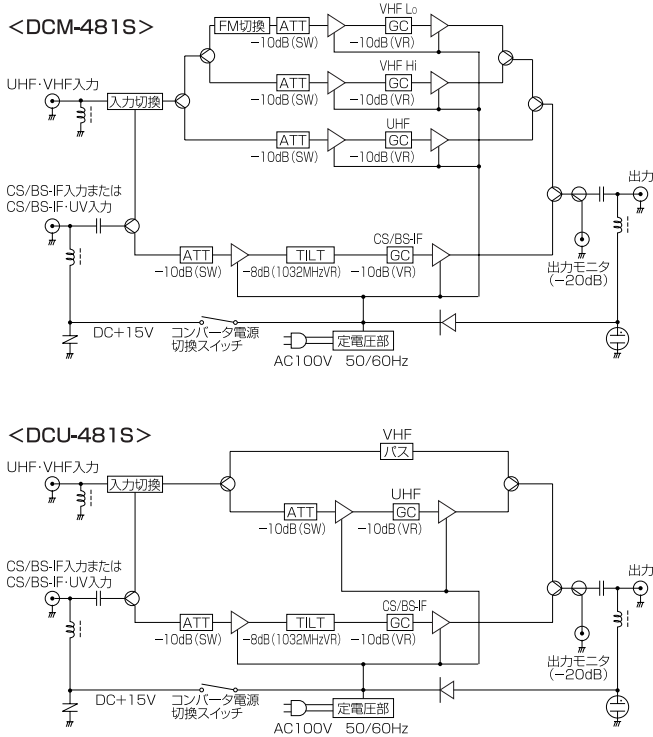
<DCM-481S>

FM切換 ATT
−10dB(SW)
VHF Lo
GC
−10dB(VR)

UHF・VHF入力
入力切換

ATT
−10dB(SW)
VHF Hi
GC
−10dB(VR)

ATT
−10dB(SW)
UHF
GC
−10dB(VR)

CS/BS-IF入力または
CS/BS-IF・UV入力

ATT
−10dB(SW)
TILT
−8dB(1032MHzVR)
CS/BS-IF
GC
−10dB(VR)

出力
出力モニタ
(−20dB)

DC+15V
コンバータ電源
切換スイッチ
定電圧部
AC100V 50/60Hz

<DCU-481S>

VHF
パス

UHF・VHF入力
入力切換

ATT
−10dB(SW)
UHF
GC
−10dB(VR)

CS/BS-IF入力または
CS/BS-IF・UV入力

ATT
−10dB(SW)
TILT
−8dB(1032MHzVR)
CS/BS-IF
GC
−10dB(VR)

出力
出力モニタ
(−20dB)

DC+15V
コンバータ電源
切換スイッチ
定電圧部
AC100V 50/60Hz